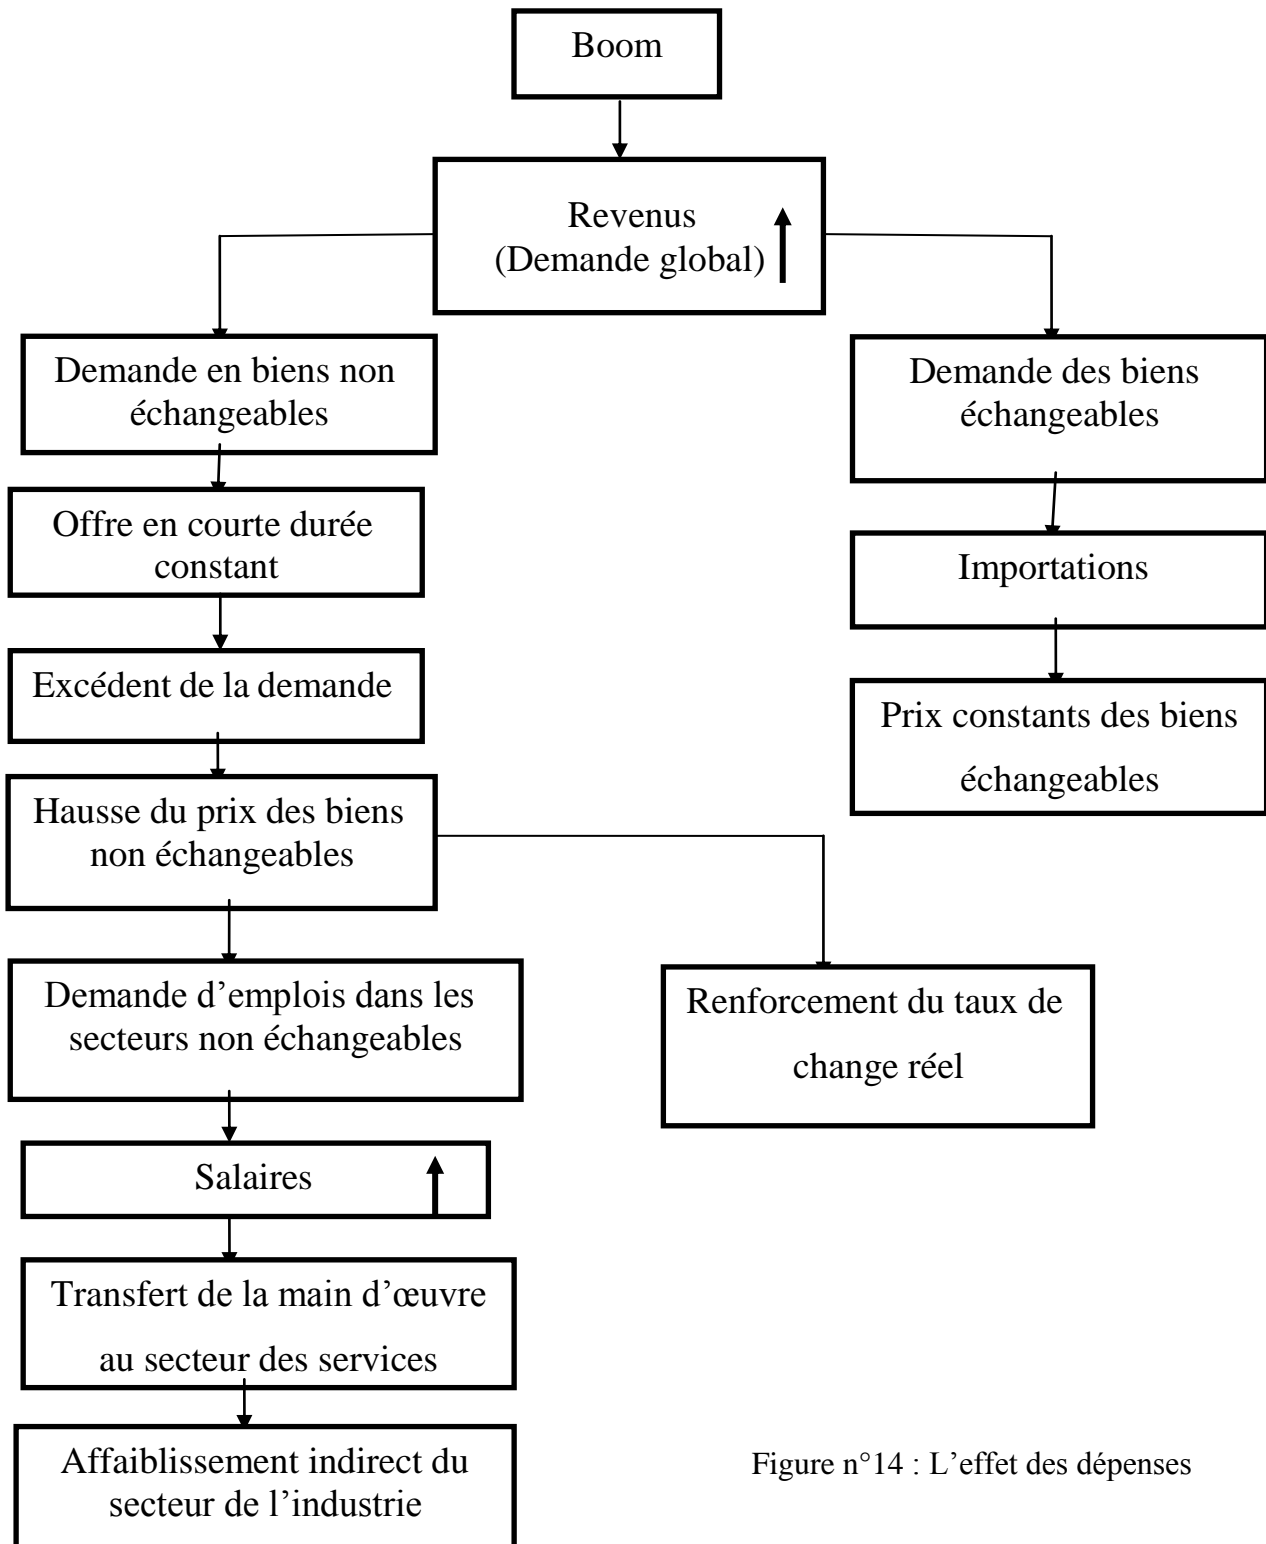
Boom

Revenus
(Demande global)

Demande en biens non échangeables

Demande des biens échangeables

Offre en courte durée constant

Importations

Excédent de la demande

Prix constants des biens échangeables

Hausse du prix des biens non échangeables

Demande d'emplois dans les secteurs non échangeables

Renforcement du taux de change réel

Salaires

Transfert de la main d'œuvre au secteur des services

Affaiblissement indirect du secteur de l'industrie

Figure n°14 : L'effet des dépenses